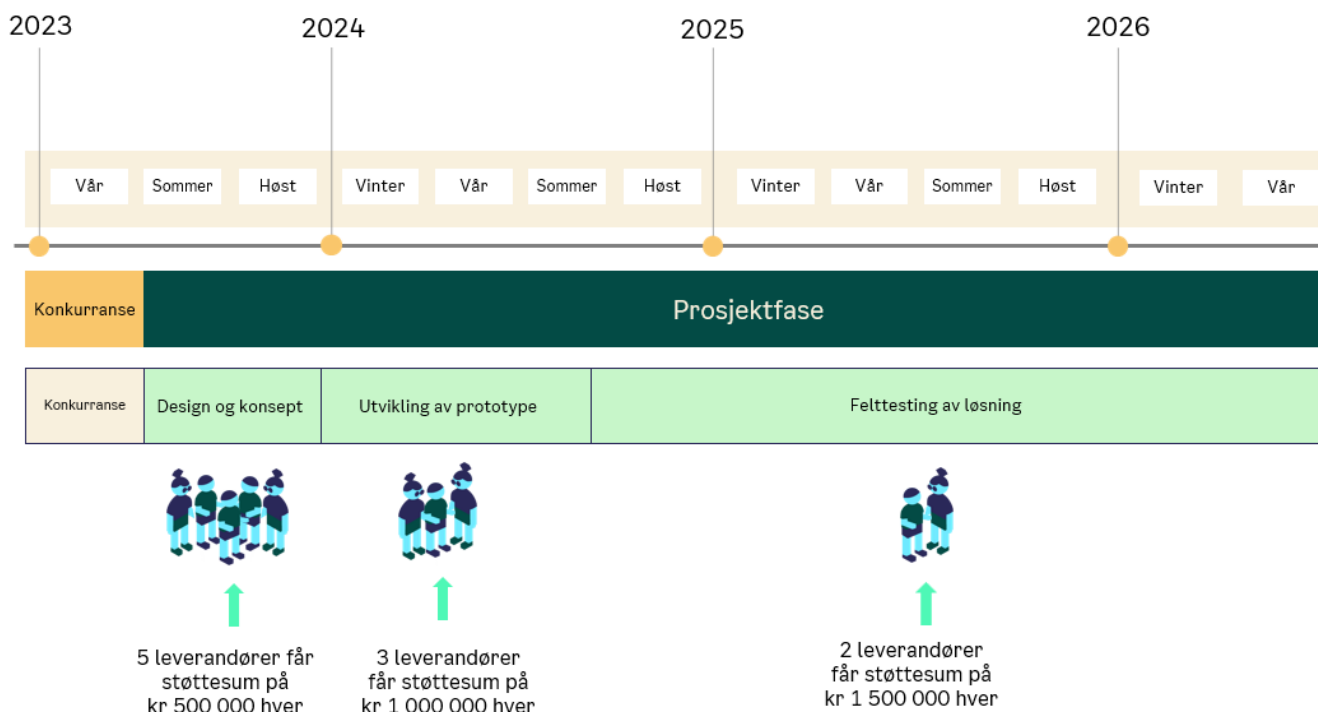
2023

2024

2025

2026

Vår Sommer Høst Vinter Vår Sommer Høst Vinter Vår Sommer Høst Vinter Vår

Konkurranse

Prosjektfase

Konkurranse

Design og konsept

Utvikling av prototype

Felttesting av løsning

5 leverandører får støttesum på kr 500 000 hver

3 leverandører får støttesum på kr 1 000 000 hver

2 leverandører får støttesum på kr 1 500 000 hver